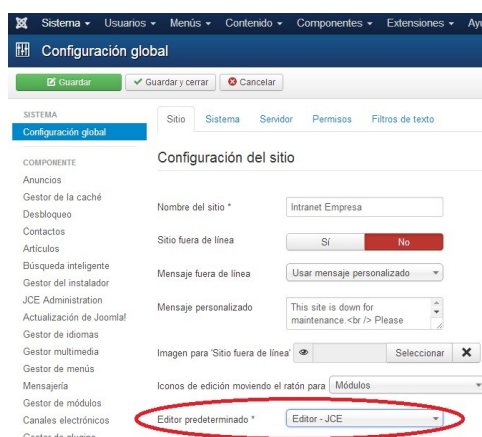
Sistema ▾ Usuarios ▾ Menús ▾ Contenido ▾ Componentes ▾ Extensiones ▾ Ay

Configuración global

Guardar | Guardar y cerrar | Cancelar

SISTEMA
Configuración global

COMPONENTE
Anuncios
Gestor de la caché
Desbloqueo
Contactos
Artículos
Búsqueda inteligente
Gestor del instalador
JCE Administration
Actualización de Joomla!
Gestor de idiomas
Gestor multimedia
Gestor de menús
Mensajería
Gestor de módulos
Canales electrónicos
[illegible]

Sitio | Sistema | Servidor | Permisos | Filtros de texto

Configuración del sitio

Nombre del sitio * | Intranet Empresa

Sitio fuera de línea | Sí | No

Mensaje fuera de línea | Usar mensaje personalizado

Mensaje personalizado | This site is down for maintenance.<br /> Please

Imagen para 'Sitio fuera de línea' | Seleccionar | ✖

Iconos de edición moviendo el ratón para | Módulos

Editor predeterminado * | Editor - JCE